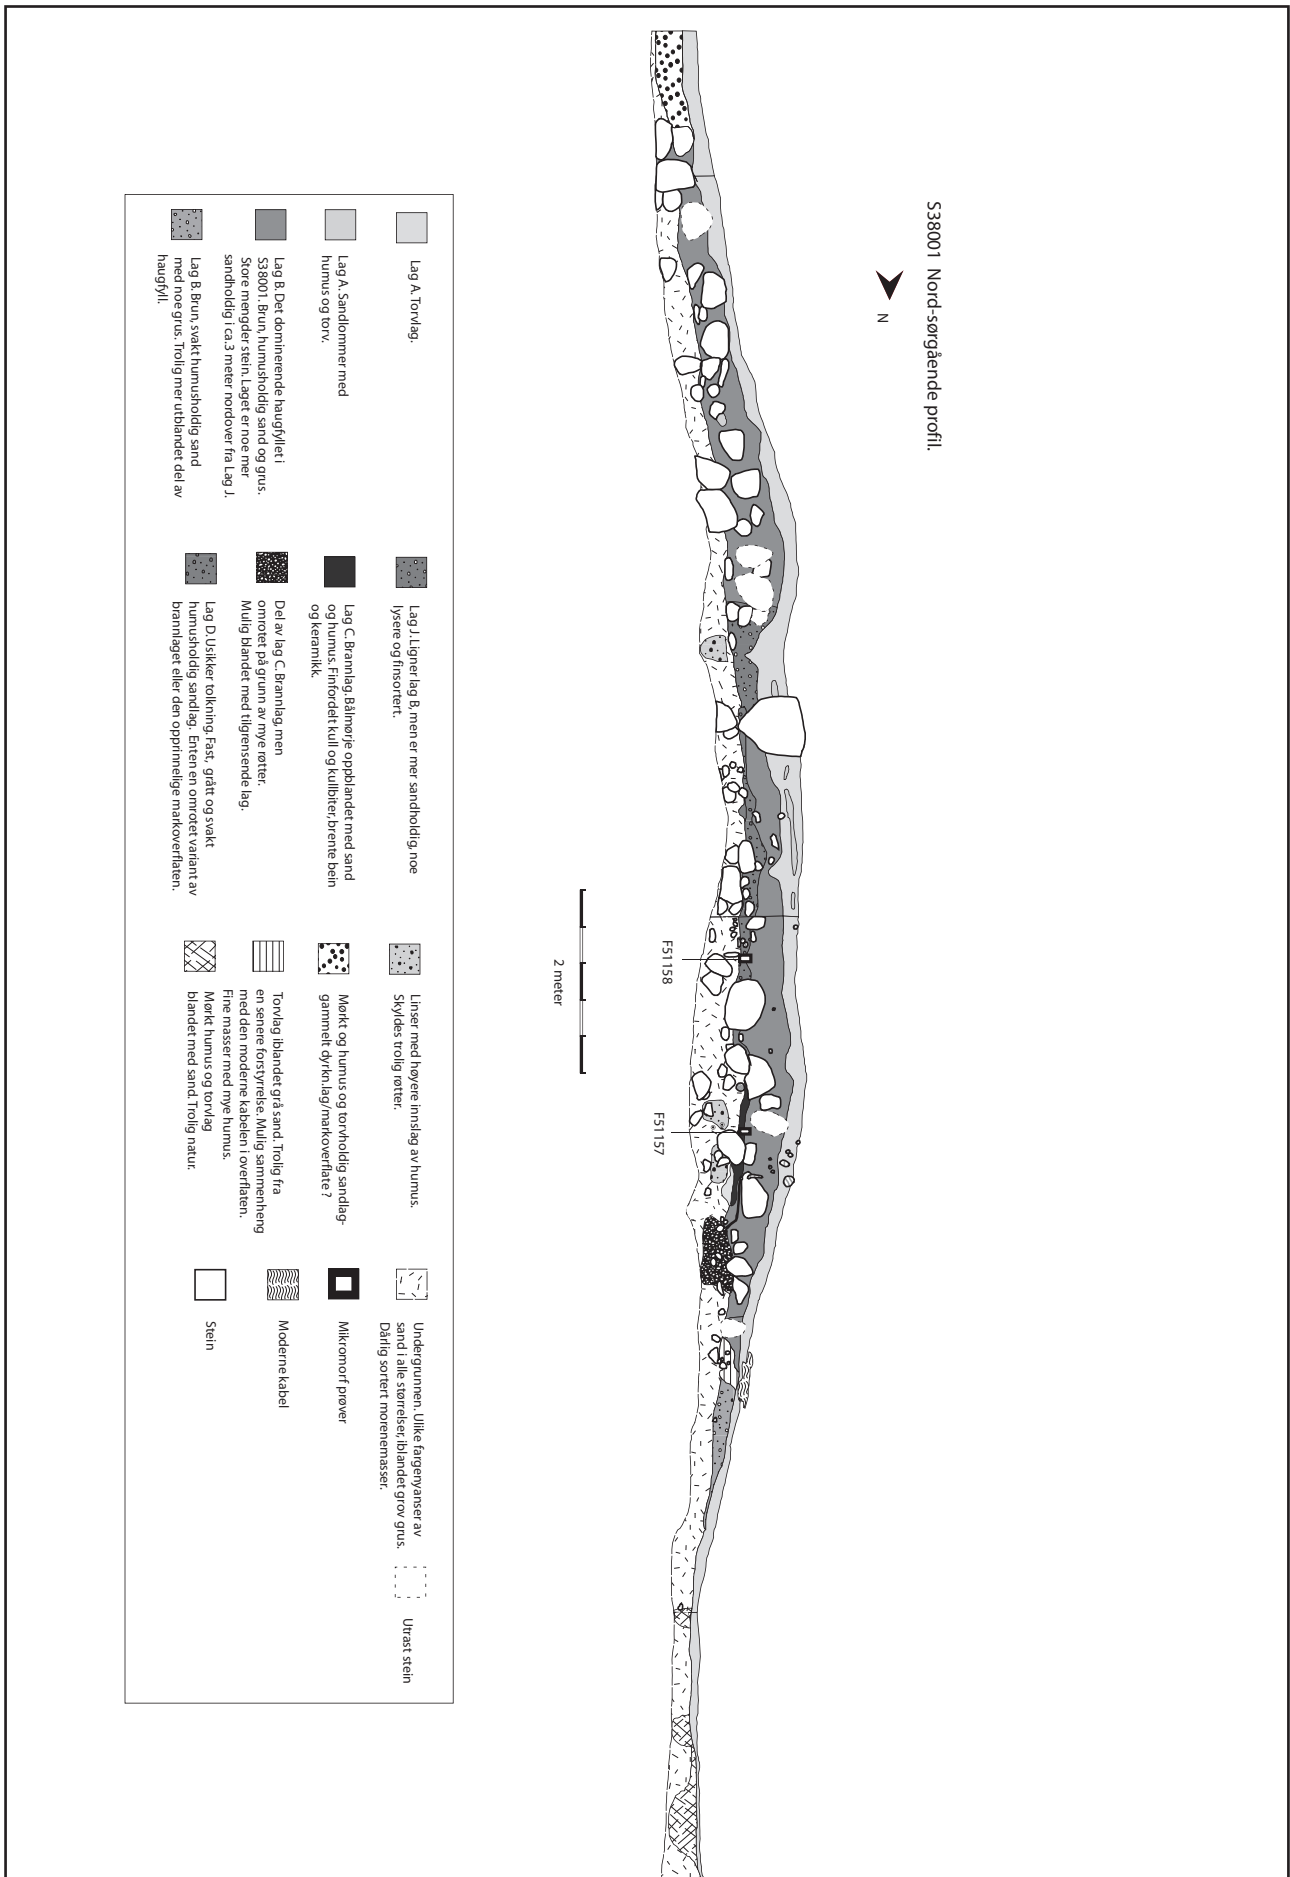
S38001 Nord-sørgående profil.

N

F51158

F51157

2 meter

Lag A. Torvlag.

Lag A. Sandlommer med humus og torv.

Lag B. Det dominerende haugfyllet i S38001. Brun, humusholdig sand og grus. Store mengder stein. Laget er noe mer sandholdig i ca. 3 meter nordover fra Lag J.

Lag B. Brun, svakt humusholdig sand med noe grus. Trolig mer utblandet del av haugfyll.

Lag J. Ligner lag B, men er mer sandholdig, noe lysere og finsortert.

Lag C. Brannlag. Bålmørje oppblandet med sand og humus. Finfordelt kull og kullbiter, brente bein og keramikk.

Del av lag C. Brannlag, men omrotet på grunn av mye røtter. Mulig blandet med tilgrensende lag.

Lag D. Usikker tolkning. Fast, grått og svakt humusholdig sandlag. Enten en omrotet variant av brannlaget eller den opprinnelige markoverflaten.

Linser med høyere innslag av humus. Skyldes trolig røtter.

Mørkt og humus og torvholdig sandlag-gammelt dyrkn.lag/markoverflate ?

Torvlag iblandet grå sand. Trolig fra en senere forstyrrelse. Mulig sammenheng med den moderne kabelen i overflaten. Fine masser med mye humus.

Mørkt humus og torvlag blandet med sand. Trolig natur.

Undergrunnen. Ulike fargenyanser av sand i alle størrelser, iblandet grov grus. Dårlig sortert morenemasser.

Utrast stein

Mikromorf prøver

Moderne kabel

Stein